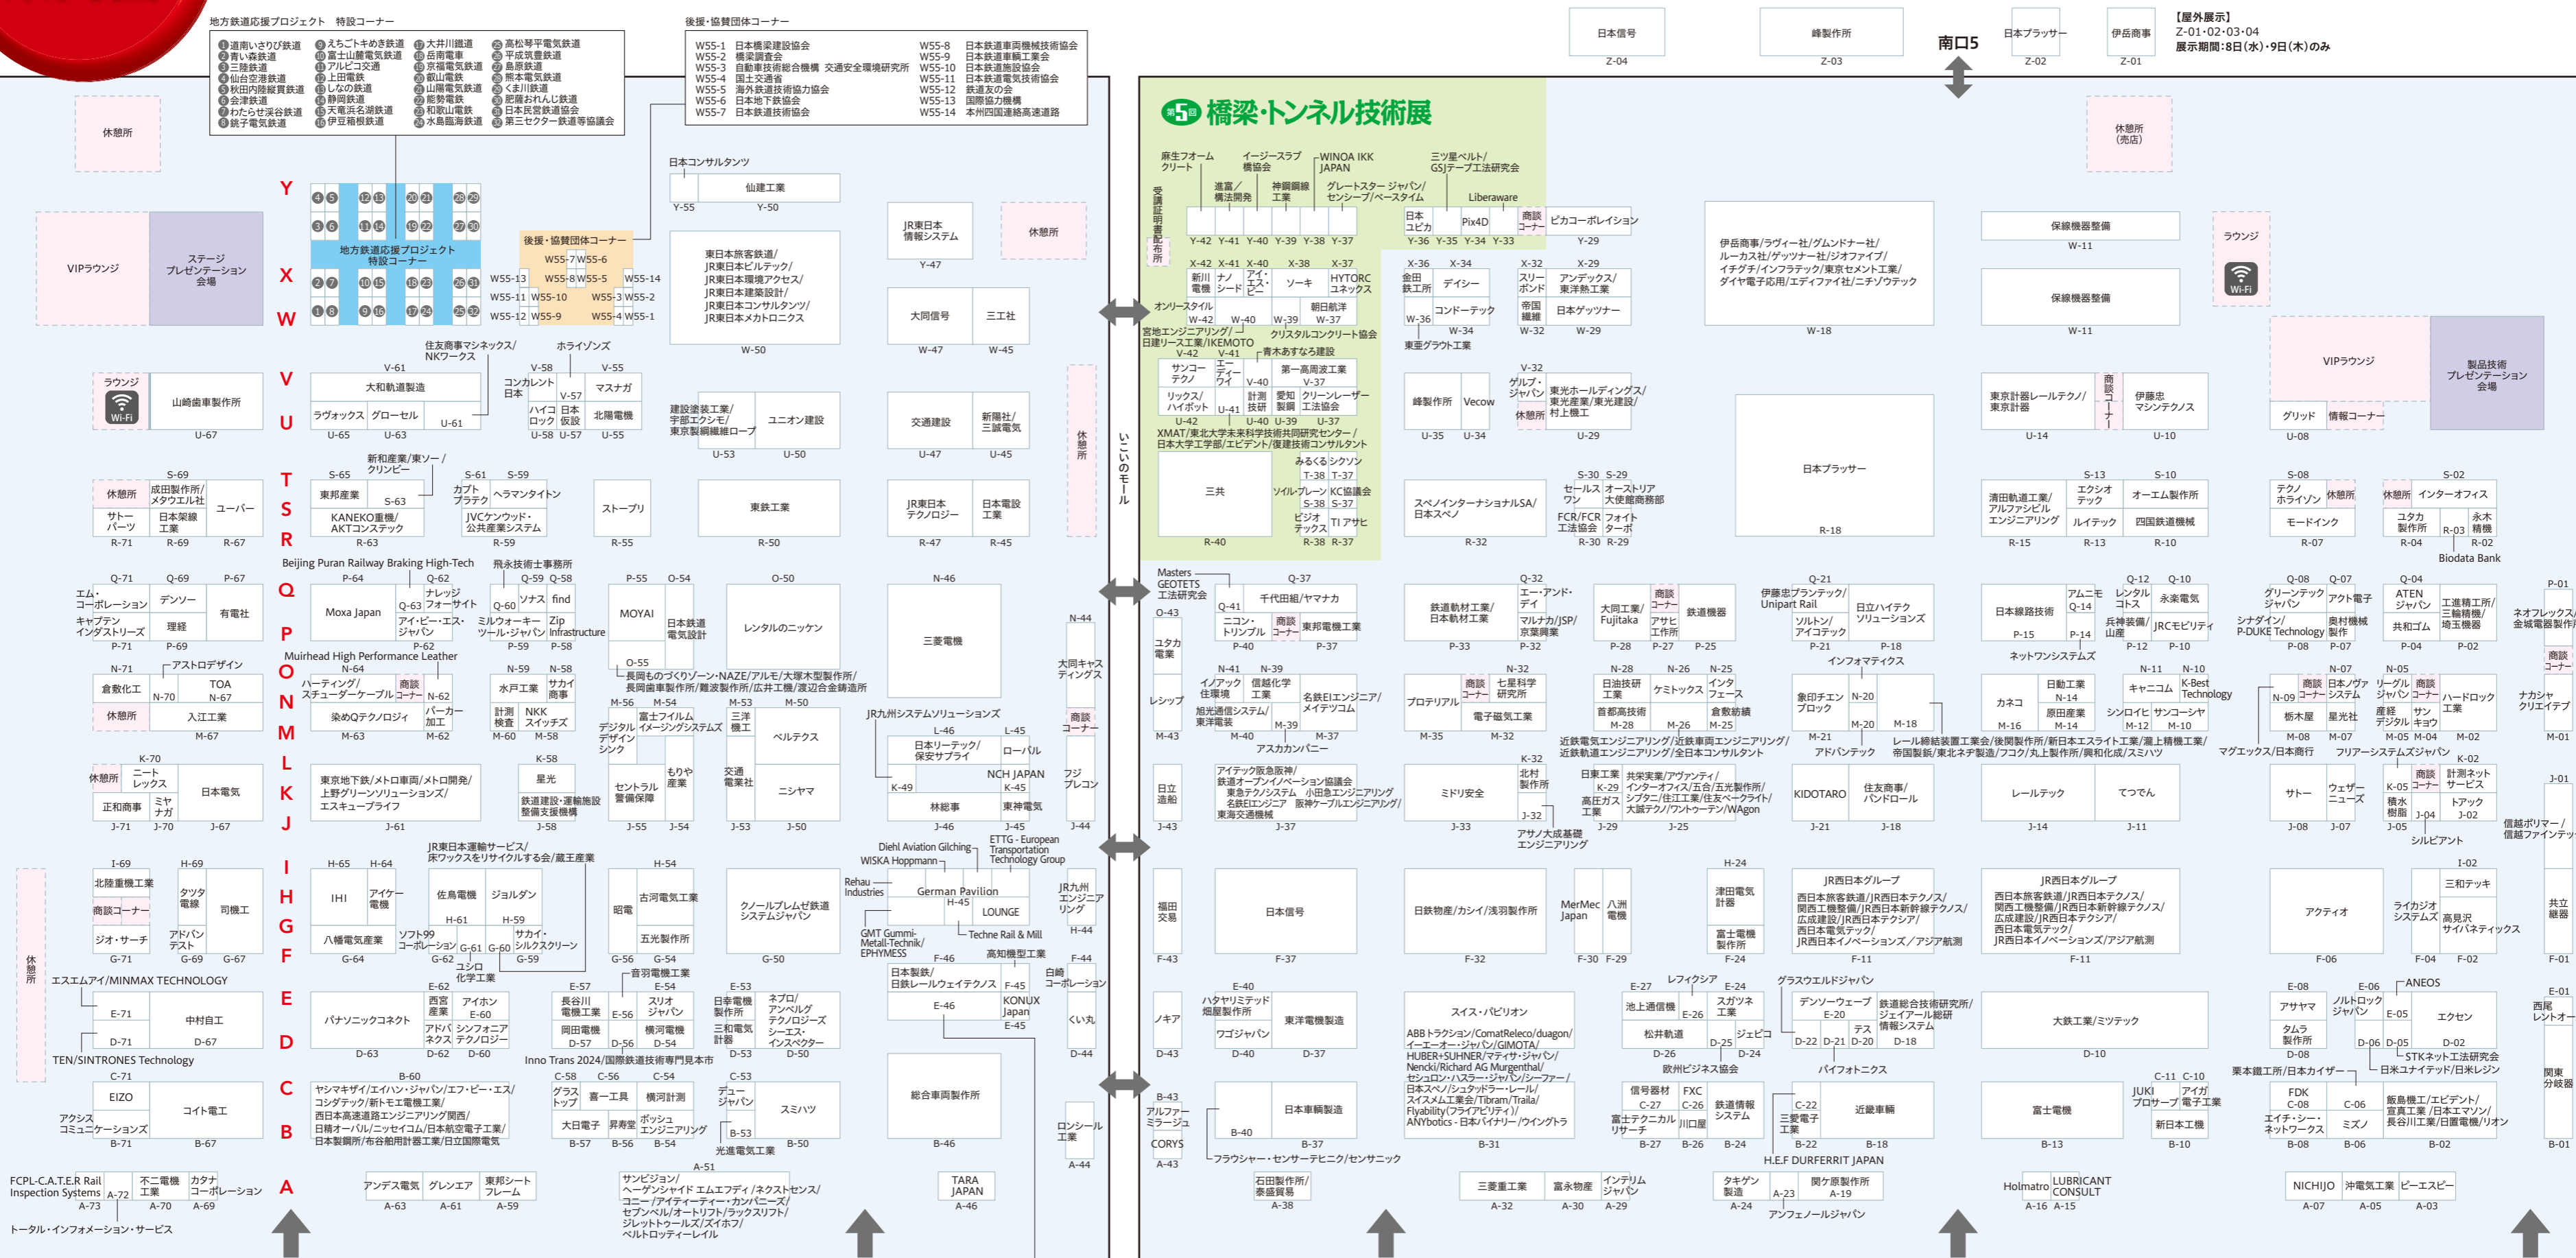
地方鉄道応援プロジェクト　特設コーナー

①道南いさりび鉄道 ②青い森鉄道 ③三陸鉄道 ④仙台空港鉄道 ⑤秋田内陸縦貫鉄道 ⑥会津鉄道 ⑦わたらせ渓谷鐵道 ⑧銚子電気鉄道 ⑨えちごトキめき鉄道 ⑩富士山麓電気鉄道 ⑪アルピコ交通 ⑫上田電鉄 ⑬しなの鉄道 ⑭静岡鉄道 ⑮天竜浜名湖鉄道 ⑯伊豆箱根鉄道 ⑰大井川鐵道 ⑱岳南電車 ⑲京福電気鉄道 ⑳叡山電鉄 ㉑山陽電気鉄道 ㉒能勢電鉄 ㉓和歌山電鐵 ㉔水島臨海鉄道 ㉕高松琴平電気鉄道 ㉖平成筑豊鉄道 ㉗島原鉄道 ㉘熊本電気鉄道 ㉙くま川鉄道 ㉚肥薩おれんじ鉄道 ㉛日本民営鉄道協会 ㉜第三セクター鉄道等協議会

後援・協賛団体コーナー

W55-1 日本橋梁建設協会
W55-2 橋梁調査会
W55-3 自動車技術総合機構 交通安全環境研究所
W55-4 国土交通省
W55-5 海外鉄道技術協力協会
W55-6 日本地下鉄協会
W55-7 日本鉄道技術協会
W55-8 日本鉄道車両機械技術協会
W55-9 日本鉄道車輌工業会
W55-10 日本鉄道施設協会
W55-11 日本鉄道電気技術協会
W55-12 鉄道友の会
W55-13 国際協力機構
W55-14 本州四国連絡高速道路

日本信号 Z-04
峰製作所 Z-03
南口5
日本ブラッサー Z-02
伊岳商事 Z-01
【屋外展示】
Z-01・02・03・04
展示期間：8日(水)・9日(木)のみ

第5回 橋梁・トンネル技術展

休憩所
VIPラウンジ
ステージ プレゼンテーション 会場
Y X W V U T S R Q P O N M L K J I H G F E D C B A

地方鉄道応援プロジェクト 特設コーナー
後援・協賛団体コーナー
W55-13 W55-11 W55-12 W55-10 W55-9 W55-7 W55-6 W55-8 W55-5 W55-3 W55-2 W55-4 W55-14 W55-1

日本コンサルタンツ
仙建工業 Y-55 Y-50
東日本旅客鉄道/JR東日本ビルテック/JR東日本環境アクセス/JR東日本建築設計/JR東日本コンサルタンツ/JR東日本メカトロニクス W-50
JR東日本情報システム Y-47
休憩所
大同信号 W-47
三工社 W-45

ラウンジ Wi-Fi
山崎歯車製作所 U-67
大和軌道製造
ラヴォックス U-65
グローセル U-63
U-61
住友商事マシネックス/NKワークス V-61
コンカレント日本
V-58
ハイコロック U-58
日本仮設 U-57 V-57
ホライゾンズ
マスナガ V-55
北陽電機 U-55
建設塗装工業/宇部エクシモ/東京製綱繊維ロープ U-53
ユニオン建設 U-50
交通建設 U-47
新陽社/三誠電気 U-45
休憩所

S-69
休憩所
成田製作所/メタウエル社
サトーパーツ R-71
日本架線工業 R-69
ユーバー R-67
S-65
新和産業/東ソー/クリンビー
東邦産業 S-63
KANEKO重機/AKTコンステック R-63
S-61 S-59
カブトプラテク
ヘラマンタイトン
JVCケンウッド・公共産業システム R-59
ストーブリ R-55
東鉄工業 R-50
JR東日本テクノロジー R-47
日本電設工業 R-45

Beijing Puran Railway Braking High-Tech
飛永技術士事務所
Q-71 Q-69 P-67
エム・コーポレーション
デンソー
キャデブンインダストリーズ P-71
理経 P-69
有電社
P-64 Q-62
Moxa Japan
ナレッジフォーサイト Q-63
アイ・ビー・エス・ジャパン P-62
Q-59 Q-58
ソナス
find
Q-60
ミルウォーキーツール・ジャパン P-59
Zip Infrastructure P-58
P-55 O-54
MOYAI
日本鉄道電気設計
O-50
レンタルのニッケン
N-46
三菱電機
N-44
大同キャスティングス
商談コーナー

Muirhead High Performance Leather
N-71 アストロデザイン
倉敷化工 N-70
TOA N-67
休憩所
入江工業 M-67
N-64
ハーティング/スチューダーケーブル
商談コーナー
N-62
染めQテクノロジィ M-63
パーカー加工 M-62
N-59 N-58
水戸工業
サカイ商事
計測検査 M-60
NKKスイッチズ M-58
O-55
長岡ものづくりゾーン・NAZE/アルモ/大塚木型製作所/長岡歯車製作所/難波製作所/広井工機/渡辺合金鋳造所
M-56 M-54
デジタルデザインシンク
富士フイルム イメージングシステムズ
M-53 M-50
三洋機工
ベルテクス
JR九州システムソリューションズ
L-45
日本リーテック/保安サプライ
ローバル

K-70
休憩所
ニートレックス
正和商事 J-71
ミヤナガ J-70
日本電気 J-67
東京地下鉄/メトロ車両/メトロ開発/上野グリーンソリューションズ/エスキュープライフ J-61
K-58
星光
鉄道建設・運輸施設整備支援機構 J-58
セントラル警備保障 J-55
もりや産業 J-54
交通電業社 J-53
ニシヤマ J-50
K-49
NCH JAPAN K-45
林総事 J-46
東神電気 J-45
フジプレコン J-44

I-69 H-69
北陸重機工業
商談コーナー
タツア電線
司機工
ジオ・サーチ G-71
アドバンテスト G-69
G-67
休憩所
エスエムアイ/MINMAX TECHNOLOGY
JR東日本運輸サービス/床ワックスをリサイクルする会/蔵王産業
H-65 H-64
IHI
アイケー電機
八幡電気産業 G-64
佐鳥電機 H-61
ジョルダン H-59
ソフト99コーポレーション G-62
G-61 G-60
サカイ・シルクスクリーン G-59
ユシロ化学工業
H-54
昭和
古河電気工業
五光製作所 G-56 G-54
クノールブレムゼ鉄道システムジャパン G-50
Diehl Aviation Gilching
WISKA Hoppmann
ETTG - European Transportation Technology Group
Rehau Industries
German Pavilion H-45
LOUNGE
GMT Gummi-Metall-Technik/EPHYMESS
Techne Rail & Mill
JR九州エンジニアリング H-44
高知機型工業 F-44
日本製鉄/日鉄レールウェイテクノス F-45
白崎コーポレーション

E-71
中村自工 D-67
D-71
TEN/SINTRONES Technology
パナソニックコネクト D-63
E-62
西宮産業
アイホン E-60
アドバネクス D-62
シンフォニアテクノロジー D-60
音羽電機工業
E-57 E-54
長谷川電機工業 E-56
スリオ電機
岡田電機 D-57
横河電機 D-56 D-54
E-53
日本車輛製作所
三和電気計器 D-53
ネプロ/アンベルグテクノロジーズ シーエス・インスペクター D-50
E-46
KONUX Japan E-45
くい丸 D-44
Inno Trans 2024/国際鉄道技術専門見本市

C-71
EIZO
アクシスコミュニケーションズ B-71
コイト電工 B-67
B-60
ヤシマキザイ/エイバン・ジャパン/エフ・ピー・エス/コダテック/新トモエ電機工業/西日本高速道路エンジニアリング関西/日精オーバル/ニッセイコム/日本建設工業/日本製鋼所/布谷船用計器工業/日立国際電気
C-58 C-56 C-54
グラストップ
喜一工業
横河計測
大田電子 B-57
昇寿堂 B-56
ボッシュエンジニアリング B-54
C-53
デューシャパン
B-53
スリハツ B-50
光進電気工業
総合車両製作所 B-46
ロンシール工業 A-44

FCPL-C.A.T.E.R Rail Inspection Systems A-73
A-72
不二電機工業 A-70
カナイコーポレーション A-69
トータル・インフォメーション・サービス
アンデス電気 A-63
グレンエア A-61
東邦シートフレーム A-59
A-51
サンビジョン/ヘーゲンシャイド エムエフディ/ネクストセンス/コニー/アイティー・テクノ・カンパニーズ/セブンベル/オートリフト/ラックスリフト/ジレットツールズ/ズイホフ/ベルトロッティーレイル
TARA JAPAN A-46

いこいのモール

麻生フォームクリート
イージースラブ橋協会
WINOA IKK JAPAN
三ツ星ベルト/GSJテープ工法研究会
受講証明書配布所
進富/構法開発
神鋼鋼線工業
グレートスター ジャパン/センシーブ/ベースタイム
Liberaware
Y-42 Y-41 Y-40 Y-39 Y-38 Y-37
日本ユピカ Y-36
Pix4D Y-35 Y-34
商談コーナー Y-33
ピカコーポレイション Y-29
X-42 X-41 X-40 X-38 X-37
新川電機
ナノシード
アイ・エス・ピー
ソーキ
HYTORCユネックス
オリースタイル
W-42 W-40
W-39
朝日航洋 W-37
宮地エンジニアリング/日建リース工業/IKEMOTO
クリスタルコンクリート協会
V-42 V-41
青木あすなろ建設
サンコーテクノ
エーディーワイ V-40
第一高周波工業 V-37
リックス/ハイボット U-41
計測技研 U-40
愛知製鋼 U-39
クリーンレーザー工法協会 U-37
U-42
XMAT/東北大学未来科学技術共同研究センター/日本大学工学部/エビデント/復建技術コンサルタント
三共
みるくる T-38
シクソン T-37
ソイルブレーン S-38
KC協議会 S-37
ビジオテックス R-38
TI アサヒ R-37
R-40

X-36 X-34
金田鉄工所
デイシー
W-36
コンドーテック W-34
東亜グラウト工業
X-32 X-29
スリーボンド
アンデックス/東洋熱工業
帝国繊維 W-32
日本ゲッツナー W-29
V-32
峰製作所 U-35
Vecow U-34
グルブ・ジャパン
東光ホールディングス/東光産業/東光建設/村上機工
休憩所 U-29
S-30 S-29
セールスワン
オーストリア大使館商務部
スペノインターナショナルSA/日本スペノ R-32
FCR/FCR工法協会 R-30
フォイトターボ R-29

伊岳商事/ラヴィー社/グムンドナー社/ルーカス社/ゲッツナー社/ジオファイブ/イチヂグ/インフラテック/東京セメント工業/ダイヤ電子応用/エディファイ社/ニチゾウテック W-18
日本ブラッサー R-18
保線機器整備 W-11
保線機器整備 W-11
休憩所(売店)
ラウンジ Wi-Fi
VIPラウンジ
製品技術プレゼンテーション会場
グリッド U-08
情報コーナー
東京計器レールテクノ/東京計器 U-14
商談コーナー
伊藤忠マシンテクノス U-10
S-13 S-10
清田軌道工業/アルファシビルエンジニアリング R-15
エクシオテック
ルイテック R-13
オーエム製作所
四国鉄道機械 R-10
S-08 S-02
テクノホライゾン
休憩所
休憩所
インターオフィス
モードインク R-07
ユタカ製作所 R-04
R-03
永木精機 R-02
Biodata Bank

Masters GEOTETS 工法研究会
O-43
ユタカ電業
Q-41
ニコン・トリンブル
商談コーナー
千代田組/ヤマナカ
Q-37
東邦電機工業 P-37
P-40
鉄道軌材工業/日本軌材工業 P-33
Q-32
エー・アンド・デイ
マルナカ/JSP/京葉興業 P-32
大同工業/Fujitaka P-28
商談コーナー
アサヒ工作所 P-27
鉄道機器 P-25
Q-21
伊藤忠プランテック/Unipart Rail
ソルトン/アイコテック P-21
日立ハイテクソリューションズ P-18
インフォマティクス
日本線路技術 P-15
アムニモ Q-14
P-14
Q-12 Q-10
レンタルコトス
永楽電気
兵神装備/山産 P-12
JRCモビリティ P-10
Q-08 Q-07
グリーンテックジャパン
アクト電子
シナダイン/P-DUKE Technology P-08
奥村機械製作 P-07
Q-04
ATEN ジャパン
共和ゴム P-04
工進精工所/三輪精機/埼玉機器 P-02
P-01
ネオフレックス/金城電器製作所
商談コーナー
ネットワンシステムズ

レシップ M-43
N-41 N-39
イノアック住環境
信越化学工業
旭光通信システム/東洋電装 M-40
M-39
名鉄EIエンジニア/メイテツコム M-37
アスカカンパニー
N-32
プロテリアル M-35
商談コーナー
七星科学研究所
電子磁気工業 M-32
N-28 N-26 N-25
日油技研工業
ケミトックス
インタフェース
首都高産業 M-28
M-26
倉敷紡績 M-25
近畿電気エンジニアリング/近畿車両エンジニアリング/近畿軌道エンジニアリング/全日本コンサルタント
象印チエンブロック M-21
N-20 M-20
M-18
アドバンテック
カネコ M-16
日動工業 N-14
原田産業 M-14
N-11 N-10
キャニコム
K-Best Technology
シクロイヒ M-12
サンコーシヤ M-10
レール締結装置工業会/後関製作所/新日本エスライト工業/瀧上精機工業/帝国製鋲/東北ネヂ製造/フコク/丸上製作所/興和化成/スミハツ
N-09
商談コーナー
日本ノヴァシステム
栃木屋 M-08
星光社 M-07
N-07 N-05
リーグルジャパン
商談コーナー
ハードロック工業
産経デジタル M-05
サンキョウ M-04
M-02
ナカシャクリエイテブ M-01
マグエックス/日本商行
フリーアーシステムズジャパン

日立造船 J-43
アイテック阪急阪神/鉄道オープンイノベーション協議会 東急テクノシステム 小田急エンジニアリング 名鉄EIエンジニア 阪神ケーブルエンジニアリング 東海交通機械 J-37
ミドリ安全 J-33
K-32
北村製作所 J-32
アサノ大成基礎エンジニアリング
日東工業 K-29
高圧ガス工業 J-29
共栄実業/アヴァンティ/インターオフィス/五合/五光製作所/シブタニ/住江工業/住友ベークライト/大阪テクノ/ワントゥーテン/WAgon J-25
KIDOTARO J-21
住友商事/パンドロール J-18
レールテック J-14
てつでん J-11
サトー J-08
ウェザーニューズ J-07
K-05
商談コーナー
計測ネットサービス K-02
積水樹脂 J-05
J-04
トアック J-02
シルピアント
J-01
信越ポリマー/信越ファインテック

福田交易 F-43
日本信号 F-37
日鉄物産/カシイ/浅羽製作所 F-32
MerMec Japan F-30
八洲電機 F-29
H-24
津田電気計器
富士電機製作所 F-24
JR西日本グループ 西日本旅客鉄道/JR西日本テクノス/関西工機整備/JR西日本新幹線テクノス/広成建設/JR西日本テクシア/西日本電気テック/JR西日本イノベーションズ/アジア航測 F-21
JR西日本グループ 西日本旅客鉄道/JR西日本テクノス/関西工機整備/JR西日本新幹線テクノス/広成建設/JR西日本テクシア/西日本電気テック/JR西日本イノベーションズ/アジア航測 F-11
アクティオ F-06
I-02
三和テッキ
ライカジオシステムズ F-04
高見沢サイバネティックス F-02
共立継器 F-01

ノキア D-43
E-40
ハタヤリミテッド/畑屋製作所
ワゴジャパン D-40
東洋電機製造 D-37
スイス・パビリオン ABB トラクション/ComatReleco/duagon/イーエーオー・ジャパン/GIMOTA/HUBER+SUHNER/マティサ・ジャパン/Nencki/Richard AG Murgenthal/セシュロン・ハスラー・ジャパン/シーファー/日本スペノ/シュタッドラー・レール/スイスメルエ業会/Tibram/Traila/Flyability(フライアビリティ)/ANYbotics・日本バイナリー/ウイングトラ
E-27
レフィクシア E-24
池上通信機 E-26
スガツネ工業
松井軌道 D-26
D-25
ジェピコ D-24
欧州ビジネス協会
グラスウエルドジャパン
デンソーウェーブ E-20
テス D-20
D-22 D-21
鉄道総合技術研究所/ジェイアール総研情報システム D-18
パイフォトニクス
大鉄工業/ミツテック D-10
E-08 E-06
アサヤマ
ノルドロックジャパン E-05
ANEOS
エクセン
タムラ製作所 D-08
D-06 D-05
D-02
STKネット工法研究会
日本ユナイテッド/日米レジン
E-01
西尾レントオール

B-43
アルファーミラージュ
CORYS A-43
B-40
日本車輌製造 B-37
フラウシャー・センサーテニク/センサニック
B-31
信号器材 C-27
FXC C-26
富士テクニカルリサーチ B-27
川口屋 B-26
鉄道情報システム B-24
C-22
三菱電子工業 B-22
近畿車輛 B-18
H.E.F DURFERRIT JAPAN
富士電機 B-13
C-11 C-10
JUKI プロサーブ
アイガ電子工業
新日本工機 B-10
栗本鐵工所/日本カイザー
FDK C-08
エイチ・シー・ネットワークス B-08
C-06
ミズノ B-06
飯島機工/エビデント/宣真工業/日本エマソン/長谷川工業/日置電機/リオン B-02
関東分岐器 B-01

石田製作所/泰盛貿易 A-38
三菱重工業 A-32
富永物産 A-30
インテリムジャパン A-29
タキゲン製造 A-24
A-23
関ケ原製作所 A-19
アンフェノールジャパン
Holmatro A-16
LUBRICANT CONSULT A-15
NICHIJO A-07
沖電気工業 A-05
ビーエスピー A-03